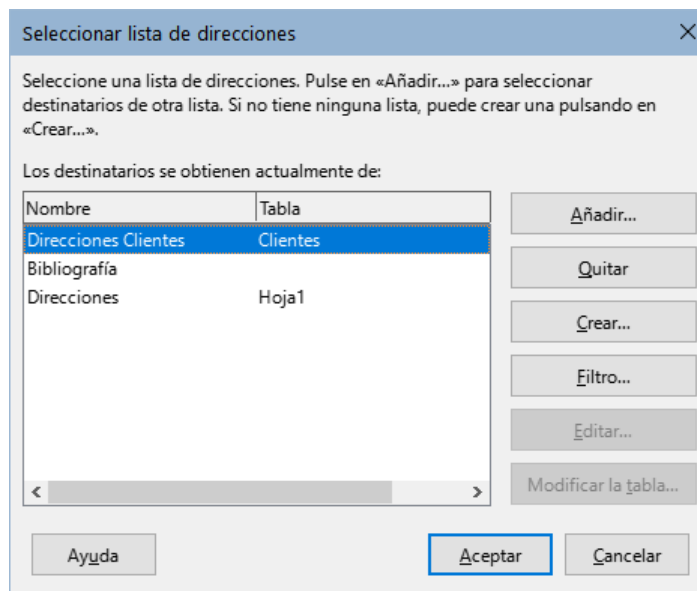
Seleccionar lista de direcciones

Seleccione una lista de direcciones. Pulse en «Añadir...» para seleccionar destinatarios de otra lista. Si no tiene ninguna lista, puede crear una pulsando en «Crear...».

Los destinatarios se obtienen actualmente de:

| Nombre | Tabla |
|---|---|
| Direcciones Clientes | Clientes |
| Bibliografía | |
| Direcciones | Hoja1 |

Añadir...
Quitar
Crear...
Filtro...
Editar...
Modificar la tabla...

Ayuda
Aceptar
Cancelar